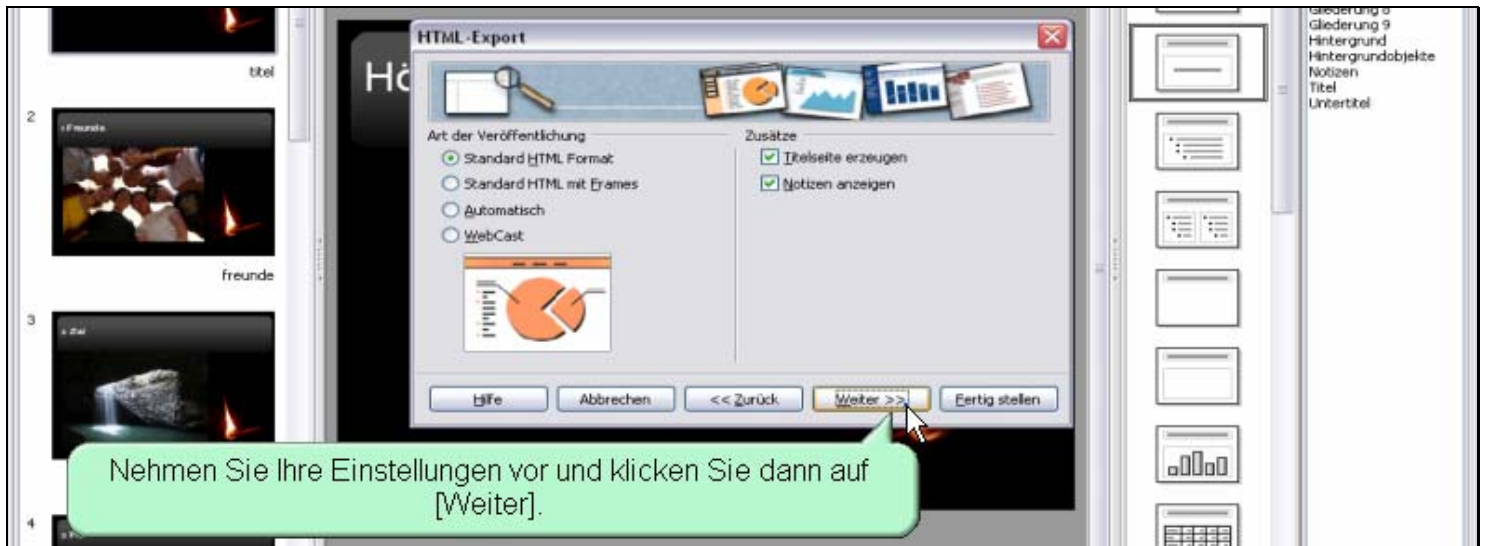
titel

2

Freunde

freunde

3

Ziel

4

Hö

HTML-Export

Art der Veröffentlichung

Standard HTML Format

Standard HTML mit Frames

Automatisch

WebCast

Zusätze

Titelseite erzeugen

Notizen anzeigen

Hilfe

Abbrechen

<< Zurück

Weiter >>

Fertig stellen

Gliederung 8
Gliederung 9
Hintergrund
Hintergrundobjekte
Notizen
Titel
Untertitel

Nehmen Sie Ihre Einstellungen vor und klicken Sie dann auf [Weiter].